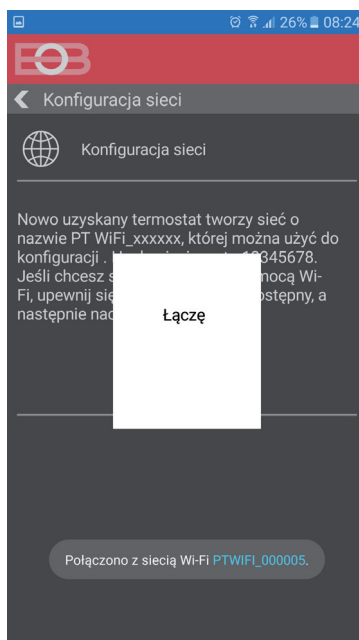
26% 08:24

EOB

Konfiguracja sieci

Konfiguracja sieci

Nowo uzyskany termostat tworzy sieć o nazwie PT WiFi_xxxxxx, której można użyć do konfiguracji . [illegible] 12345678. Jeśli chcesz s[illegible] mocą Wi-Fi, upewnij się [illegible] ostępny, a następnie nac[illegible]

Łączę

Połączono z siecią Wi-Fi PTWIFI_000005.